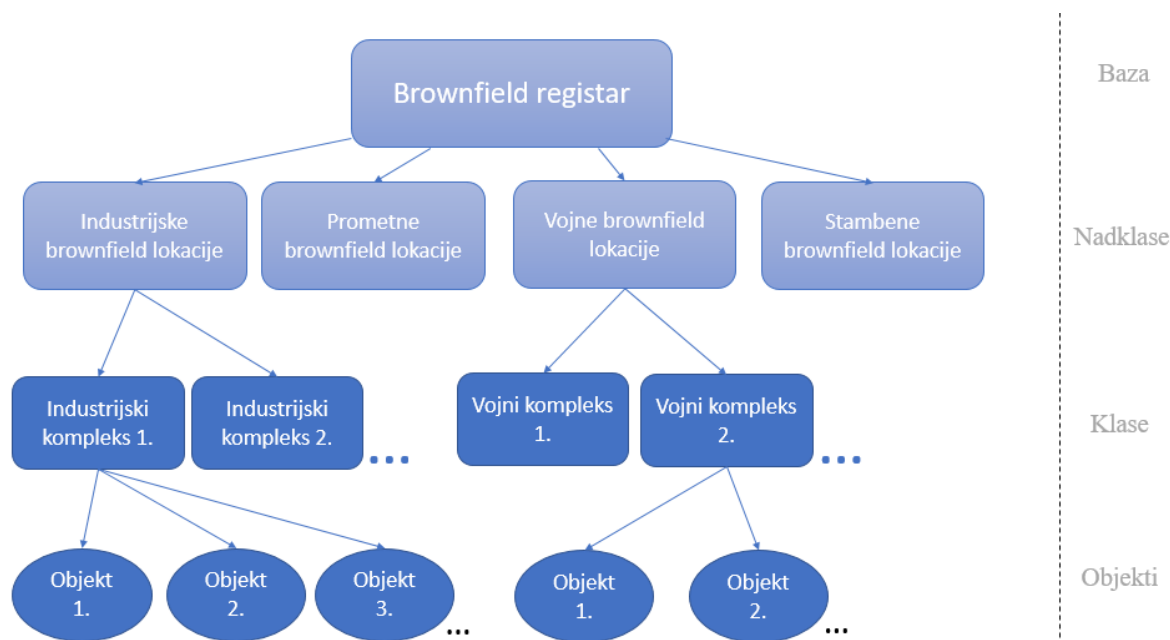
Brownfield registar

Industrijske brownfield lokacije

Prometne brownfield lokacije

Vojne brownfield lokacije

Stambene brownfield lokacije

Industrijski kompleks 1.

Industrijski kompleks 2.

...

Vojni kompleks 1.

Vojni kompleks 2.

...

Objekt 1.

Objekt 2.

Objekt 3.

...

Objekt 1.

Objekt 2.

...

Baza

Nadklase

Klase

Objekti